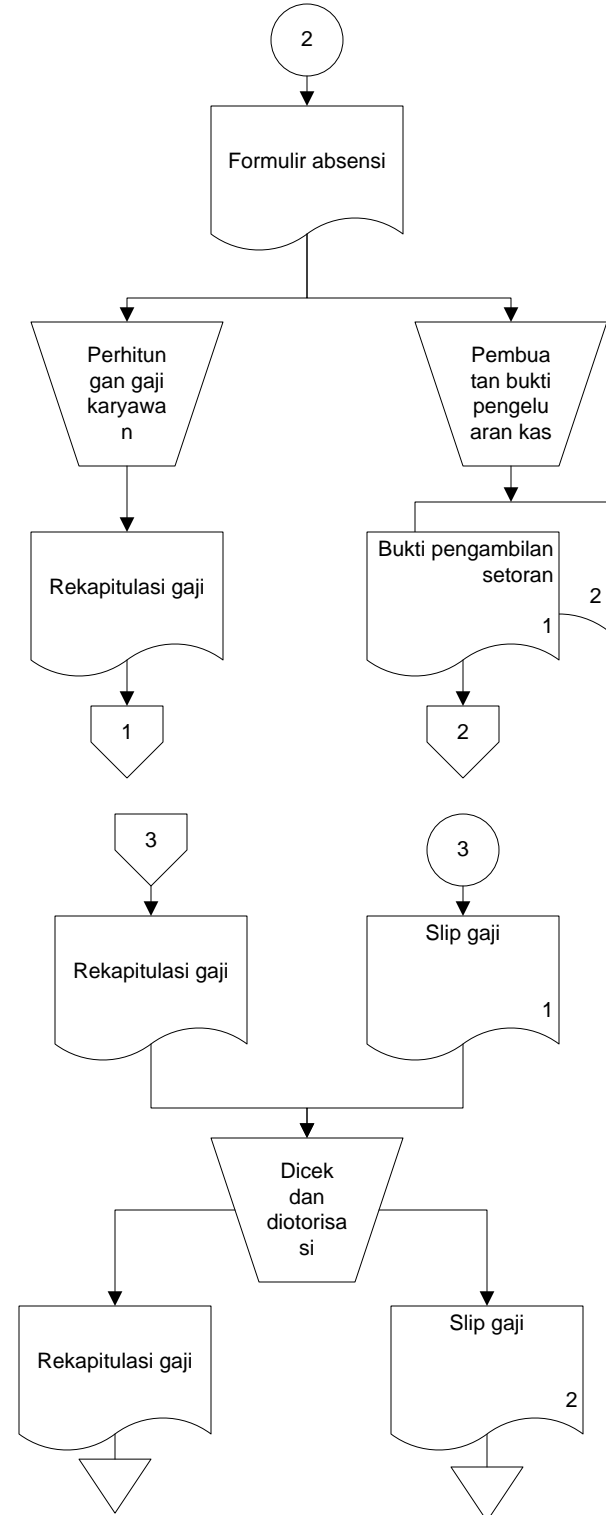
2

Formulir absensi

Perhitun gan gaji karyawa n

Pembua tan bukti pengelu aran kas

Rekapitulasi gaji

Bukti pengambilan setoran

2

1

1

2

3

3

Rekapitulasi gaji

Slip gaji

1

Dicek dan diotorisa si

Rekapitulasi gaji

Slip gaji

2